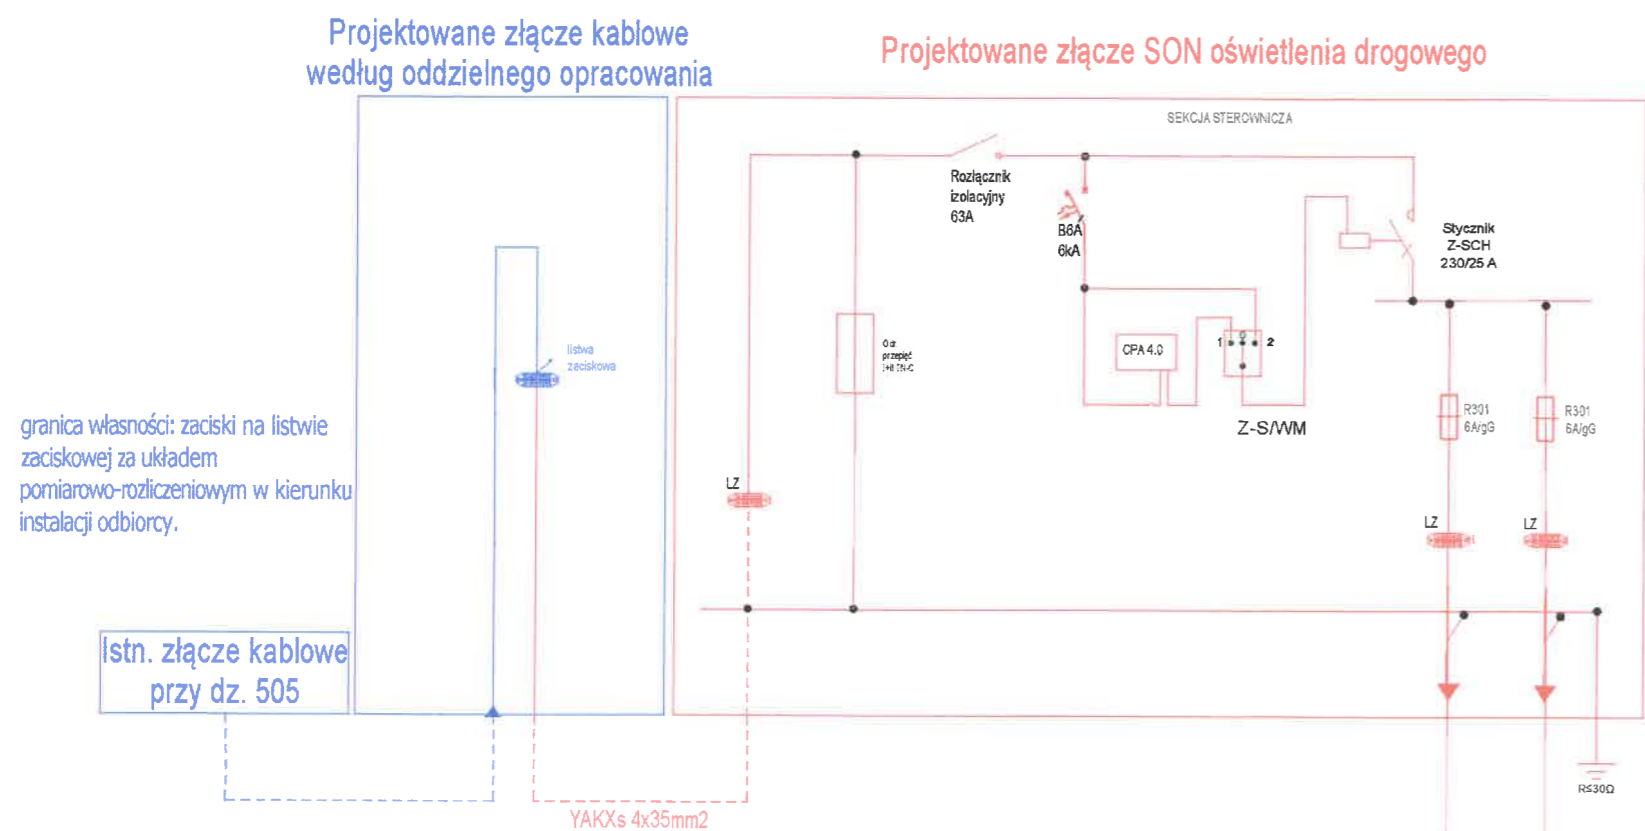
Projektowane złącze kablowe według oddzielnego opracowania

Projektowane złącze SON oświetlenia drogowego

SEKCJA STEROWNICZA

Rozłącznik izolacyjny 63A

B6A 6kA

Stycznik Z-SCH 230/25 A

listwa zaciskowa

Ogr. przepięć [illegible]

CPA 4.0

1 0 2

Z-S/WM

R301 6A/gG

R301 6A/gG

granica własności: zaciski na listwie zaciskowej za układem pomiarowo-rozliczeniowym w kierunku instalacji odbiorcy.

LZ

LZ

LZ

Istn. złącze kablowe przy dz. 505

R≤30Ω

YAKXs 4x35mm2